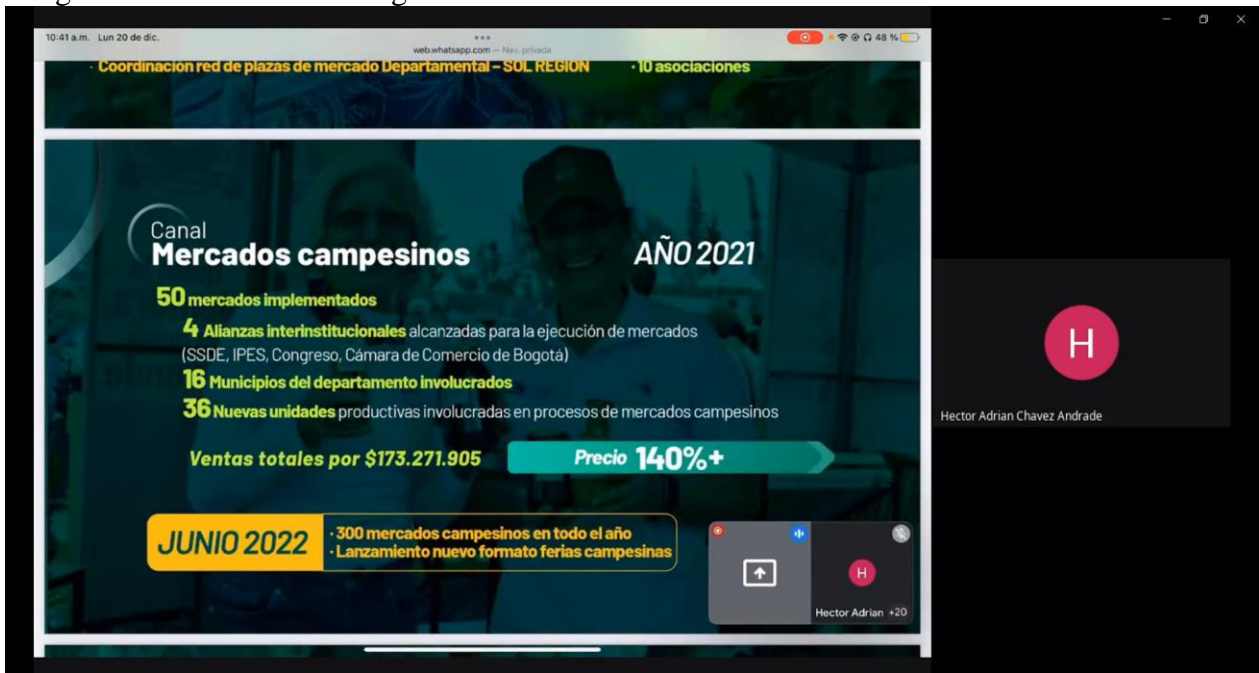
10:41 a.m. Lun 20 de dic.

web.whatsapp.com — Nav. privada

48 %

· Coordinación red de plazas de mercado Departamental – SOL REGION

· 10 asociaciones

Canal
Mercados campesinos

AÑO 2021

50 mercados implementados

4 Alianzas interinstitucionales alcanzadas para la ejecución de mercados (SSDE, IPES, Congreso, Cámara de Comercio de Bogotá)

16 Municipios del departamento involucrados

36 Nuevas unidades productivas involucradas en procesos de mercados campesinos

Ventas totales por $173.271.905

Precio 140%+

JUNIO 2022

· 300 mercados campesinos en todo el año
· Lanzamiento nuevo formato ferias campesinas

H

Hector Adrian +20

H

Hector Adrian Chavez Andrade